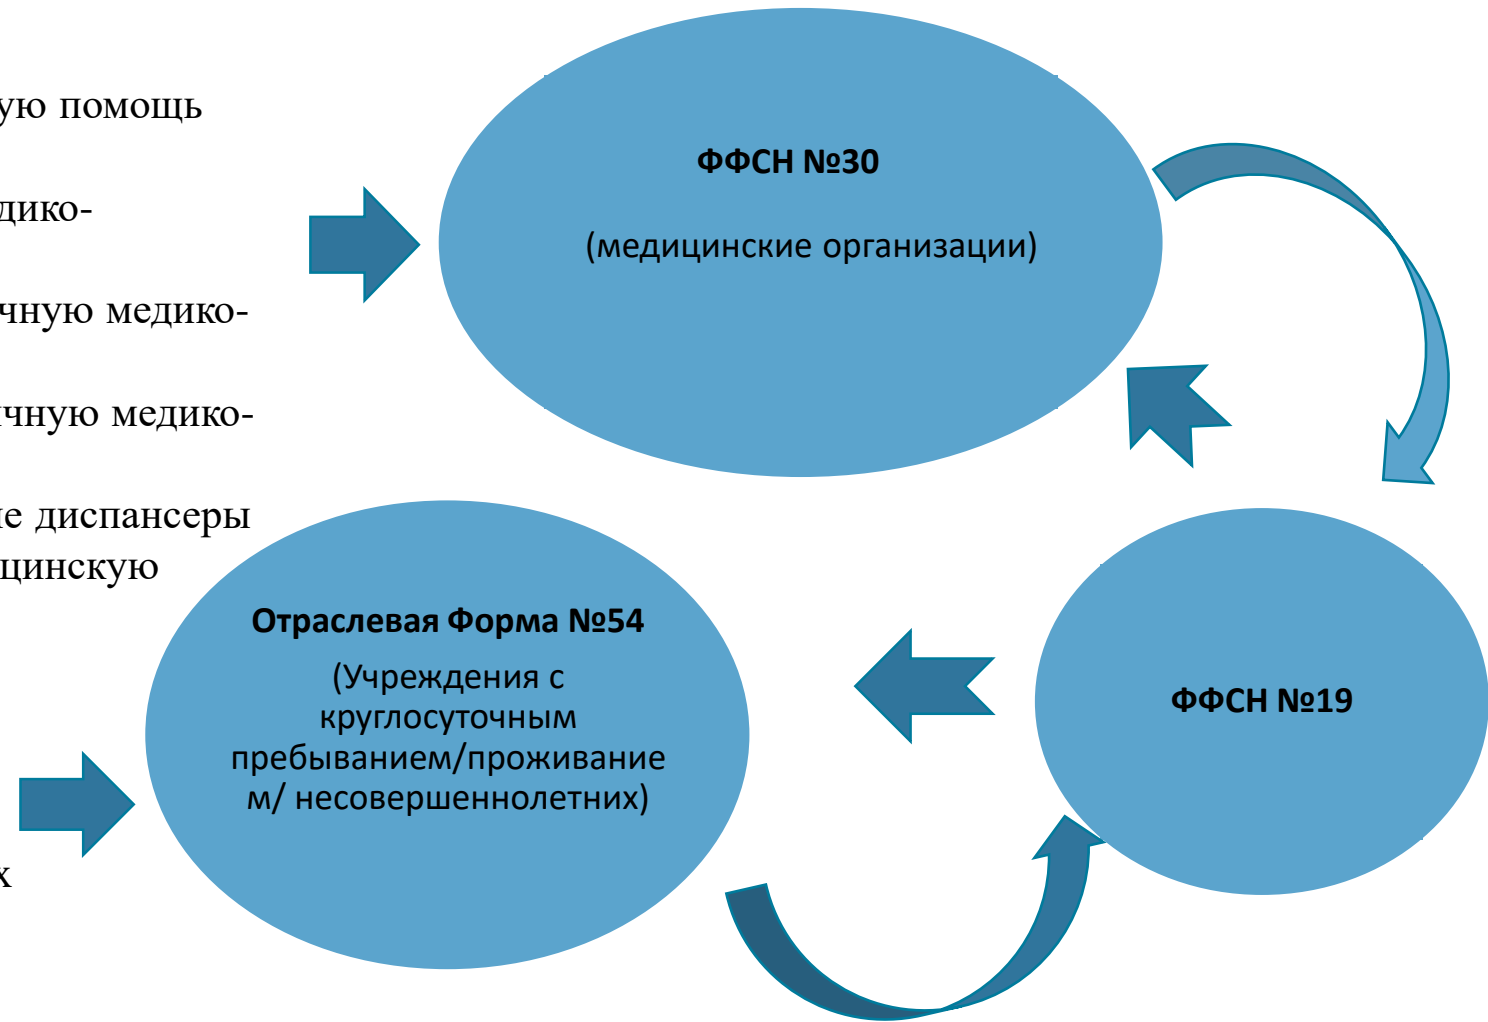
ую помощь

дико-

чную медико-

чную медико-

е диспансеры
цинскую

х

ФФСН №30

(медицинские организации)

Отраслевая Форма №54

(Учреждения с круглосуточным пребыванием/проживанием/ несовершеннолетних)

ФФСН №19